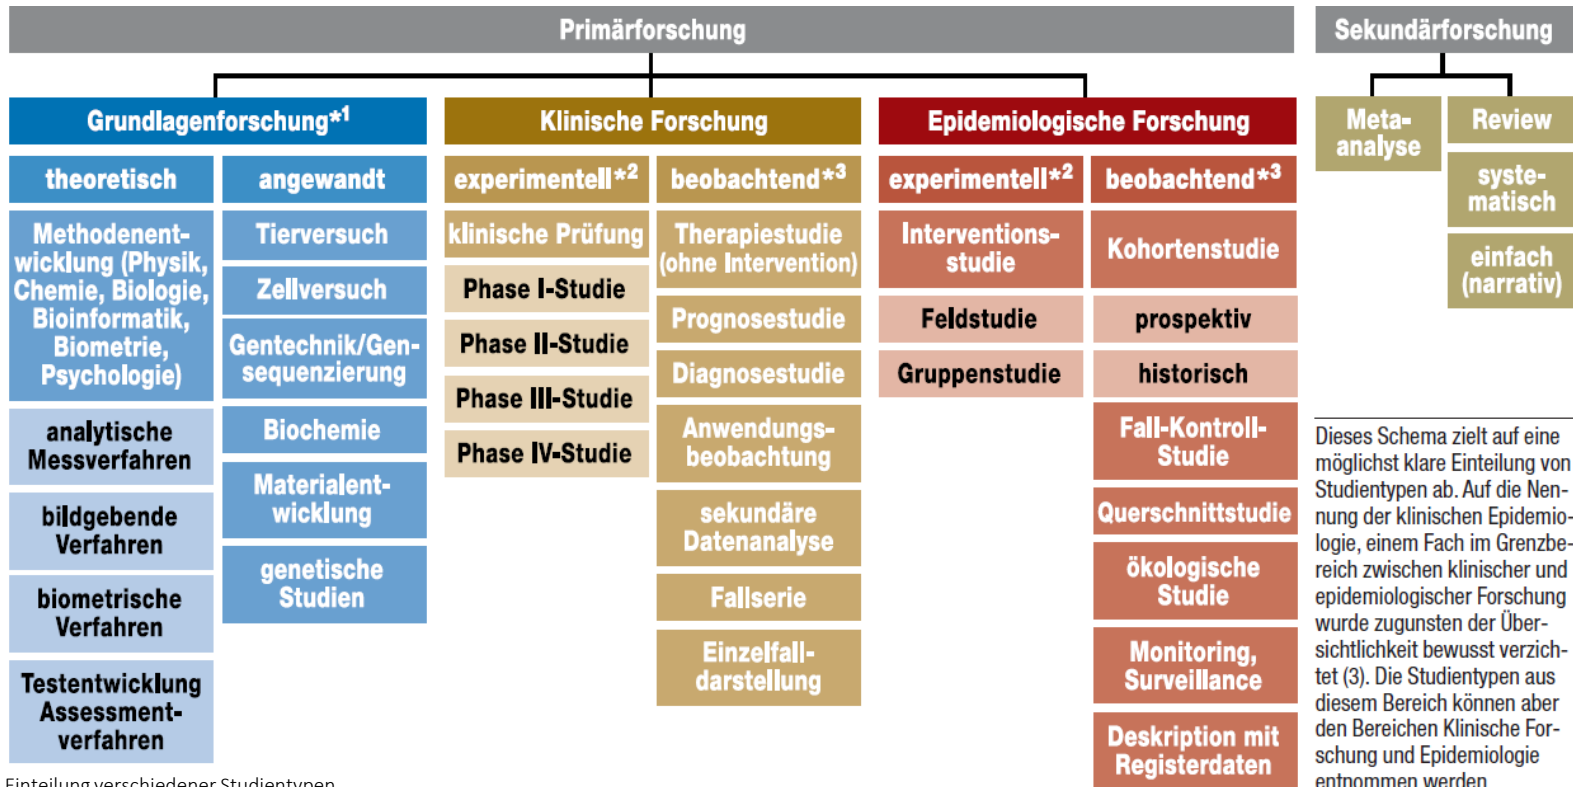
Primärforschung

Sekundärforschung

Grundlagenforschung*$^1$

Klinische Forschung

Epidemiologische Forschung

Meta-analyse

Review

theoretisch

angewandt

experimentell*$^2$

beobachtend*$^3$

experimentell*$^2$

beobachtend*$^3$

syste-matisch

Methodenentwicklung (Physik, Chemie, Biologie, Bioinformatik, Biometrie, Psychologie)

Tierversuch

klinische Prüfung

Therapiestudie (ohne Intervention)

Interventions-studie

Kohortenstudie

einfach (narrativ)

Zellversuch

Phase I-Studie

Gentechnik/Gen-sequenzierung

Phase II-Studie

Prognosestudie

Feldstudie

prospektiv

Diagnosestudie

Gruppenstudie

historisch

Phase III-Studie

analytische Messverfahren

Biochemie

Phase IV-Studie

Anwendungs-beobachtung

Fall-Kontroll-Studie

Materialent-wicklung

bildgebende Verfahren

Querschnittstudie

sekundäre Datenanalyse

genetische Studien

ökologische Studie

biometrische Verfahren

Fallserie

Monitoring, Surveillance

Einzelfall-darstellung

Testentwicklung Assessment-verfahren

Deskription mit Registerdaten

Dieses Schema zielt auf eine möglichst klare Einteilung von Studientypen ab. Auf die Nennung der klinischen Epidemiologie, einem Fach im Grenzbereich zwischen klinischer und epidemiologischer Forschung wurde zugunsten der Übersichtlichkeit bewusst verzichtet (3). Die Studientypen aus diesem Bereich können aber den Bereichen Klinische Forschung und Epidemiologie entnommen werden.

Einteilung verschiedener Studientypen